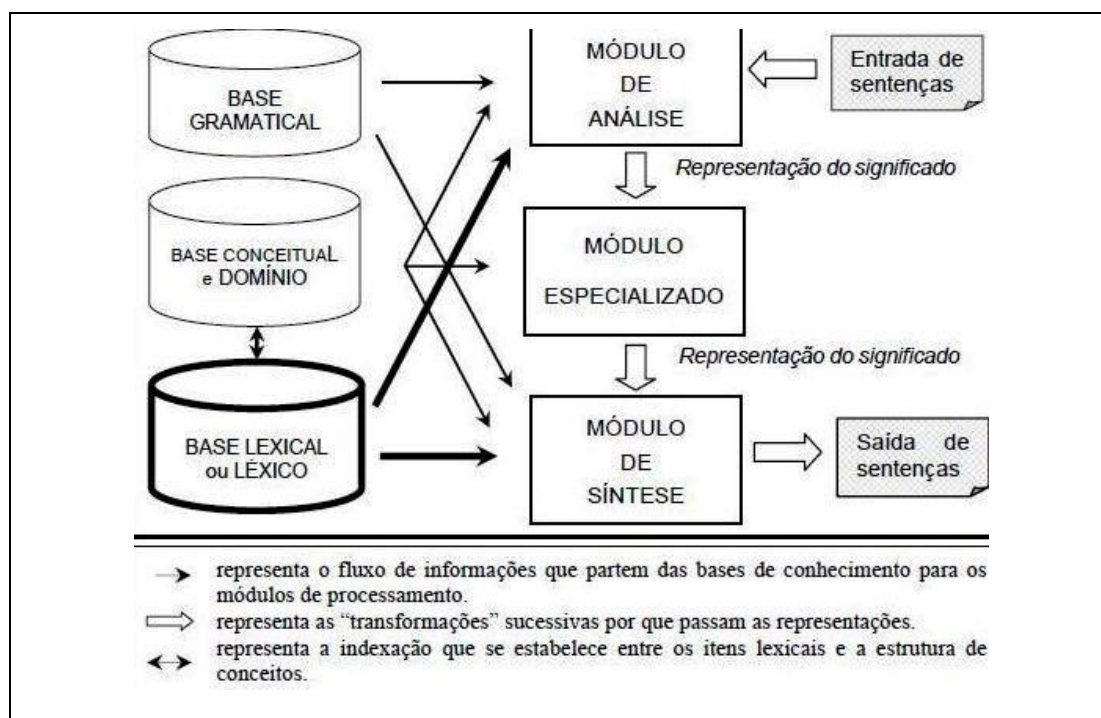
BASE GRAMATICAL

MÓDULO DE ANÁLISE

Entrada de sentenças

Representação do significado

BASE CONCEITUAL e DOMÍNIO

MÓDULO ESPECIALIZADO

Representação do significado

BASE LEXICAL ou LÉXICO

MÓDULO DE SÍNTESE

Saída de sentenças

representa o fluxo de informações que partem das bases de conhecimento para os módulos de processamento.

representa as "transformações" sucessivas por que passam as representações.

representa a indexação que se estabelece entre os itens lexicais e a estrutura de conceitos.